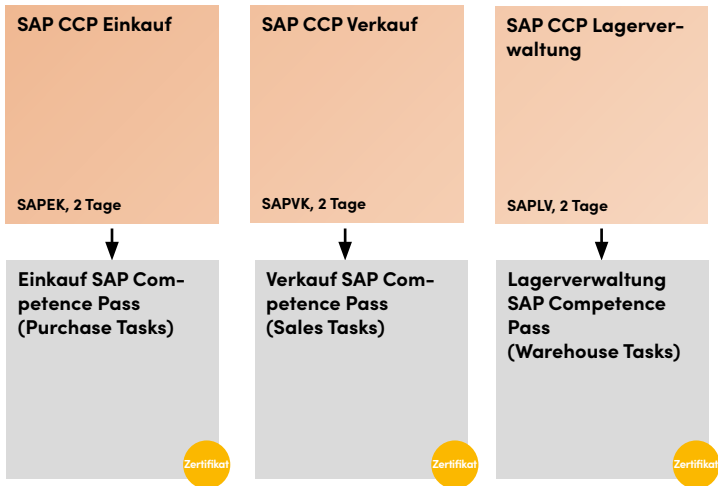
SAP CCP Einkauf

SAPEK, 2 Tage

Einkauf SAP Competence Pass (Purchase Tasks)

Zertifikat

SAP CCP Verkauf

SAPVK, 2 Tage

Verkauf SAP Competence Pass (Sales Tasks)

Zertifikat

SAP CCP Lagerverwaltung

SAPLV, 2 Tage

Lagerverwaltung SAP Competence Pass (Warehouse Tasks)

Zertifikat